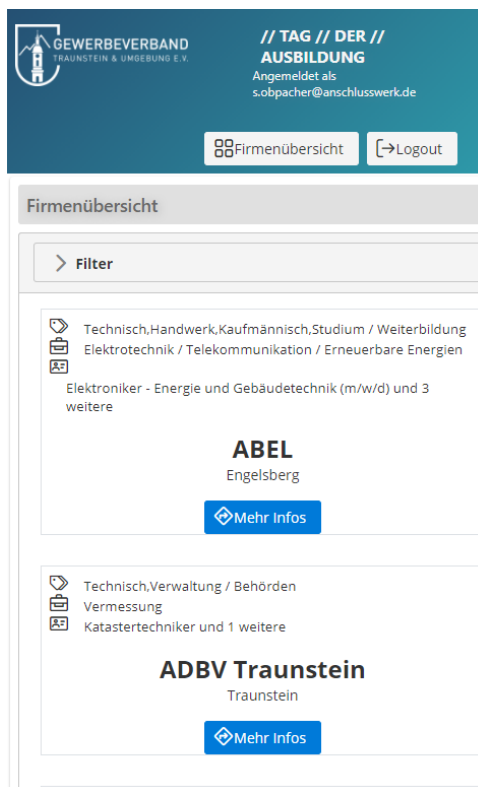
GEWERBEVERBAND
TRAUNSTEIN & UMGEBUNG E.V.

// TAG // DER // AUSBILDUNG
Angemeldet als s.obpacher@anschlusswerk.de

Firmenübersicht
Logout

Firmenübersicht

Filter

Technisch,Handwerk,Kaufmännisch,Studium / Weiterbildung
Elektrotechnik / Telekommunikation / Erneuerbare Energien
Elektroniker - Energie und Gebäudetechnik (m/w/d) und 3 weitere

ABEL
Engelsberg

Mehr Infos

Technisch,Verwaltung / Behörden
Vermessung
Katastertechniker und 1 weitere

ADBV Traunstein
Traunstein

Mehr Infos